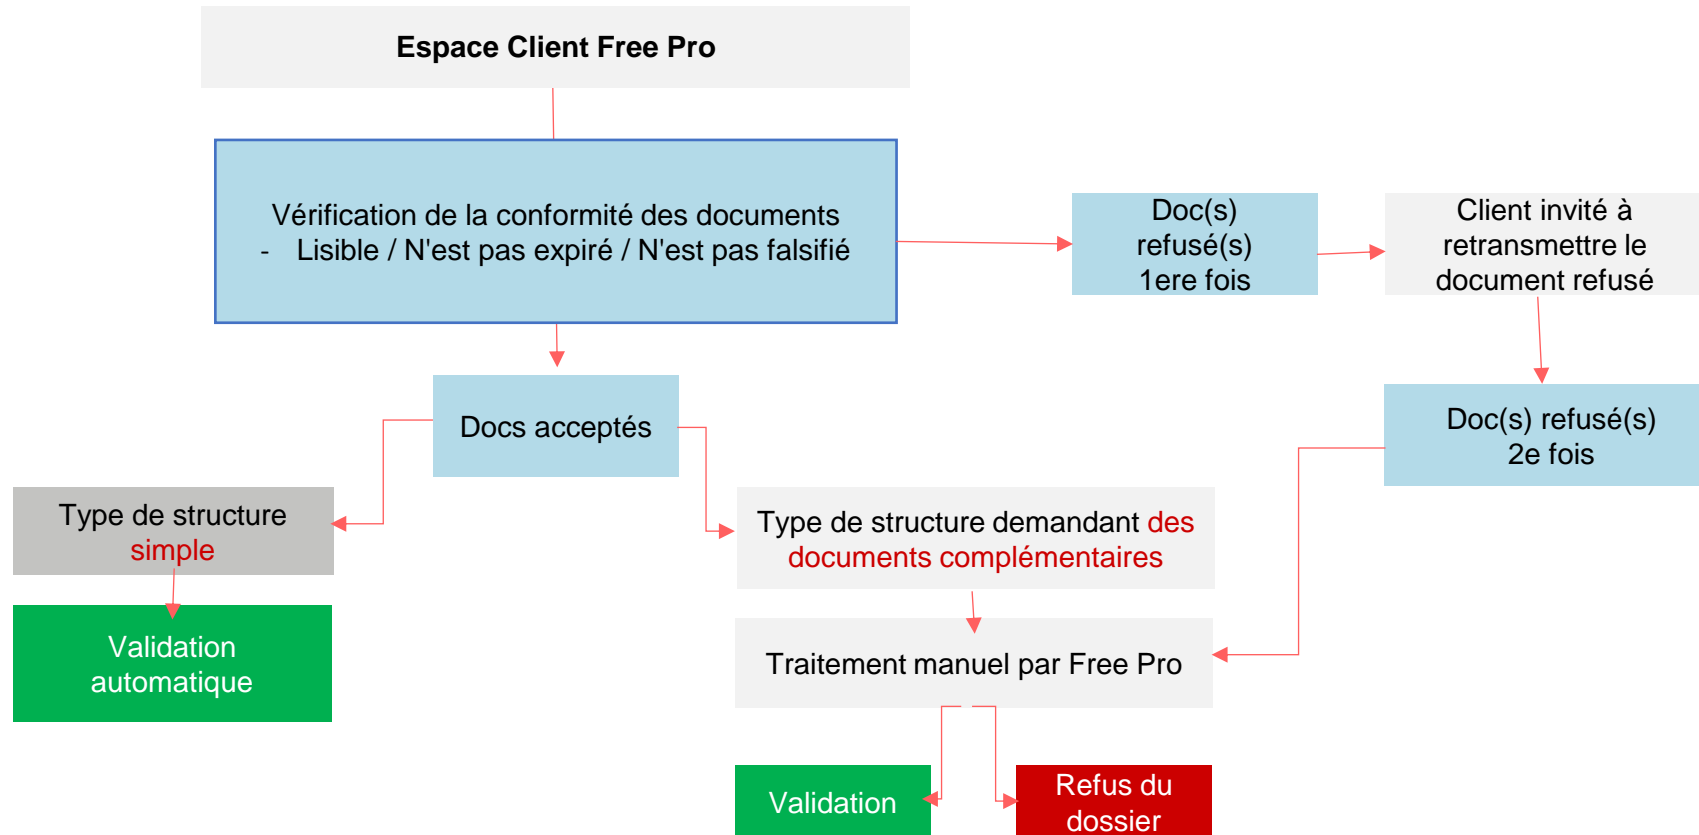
Espace Client Free Pro

Vérification de la conformité des documents
- Lisible / N'est pas expiré / N'est pas falsifié

Doc(s) refusé(s) 1ere fois

Client invité à retransmettre le document refusé

Docs acceptés

Doc(s) refusé(s) 2e fois

Type de structure simple

Type de structure demandant des documents complémentaires

Validation automatique

Traitement manuel par Free Pro

Validation

Refus du dossier